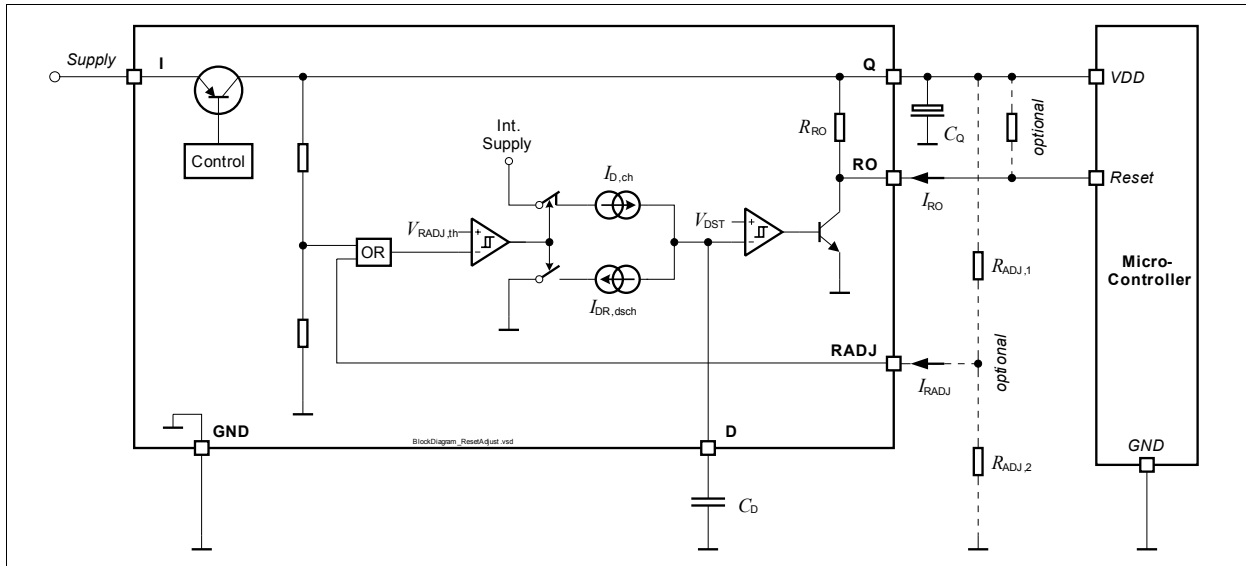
Supply

I

Control

Int.
Supply

$V_{RADJ,th}$

OR

$I_{D,ch}$

$I_{DR,dsch}$

$V_{DST}$

$R_{RO}$

Q

RO

RADJ

$C_Q$

optional

$I_{RO}$

$R_{ADJ,1}$

optional

$I_{RADJ}$

$R_{ADJ,2}$

VDD

Reset

Micro-
Controller

GND

GND

BlockDiagram_ResetAdjust.vsd

D

$C_D$